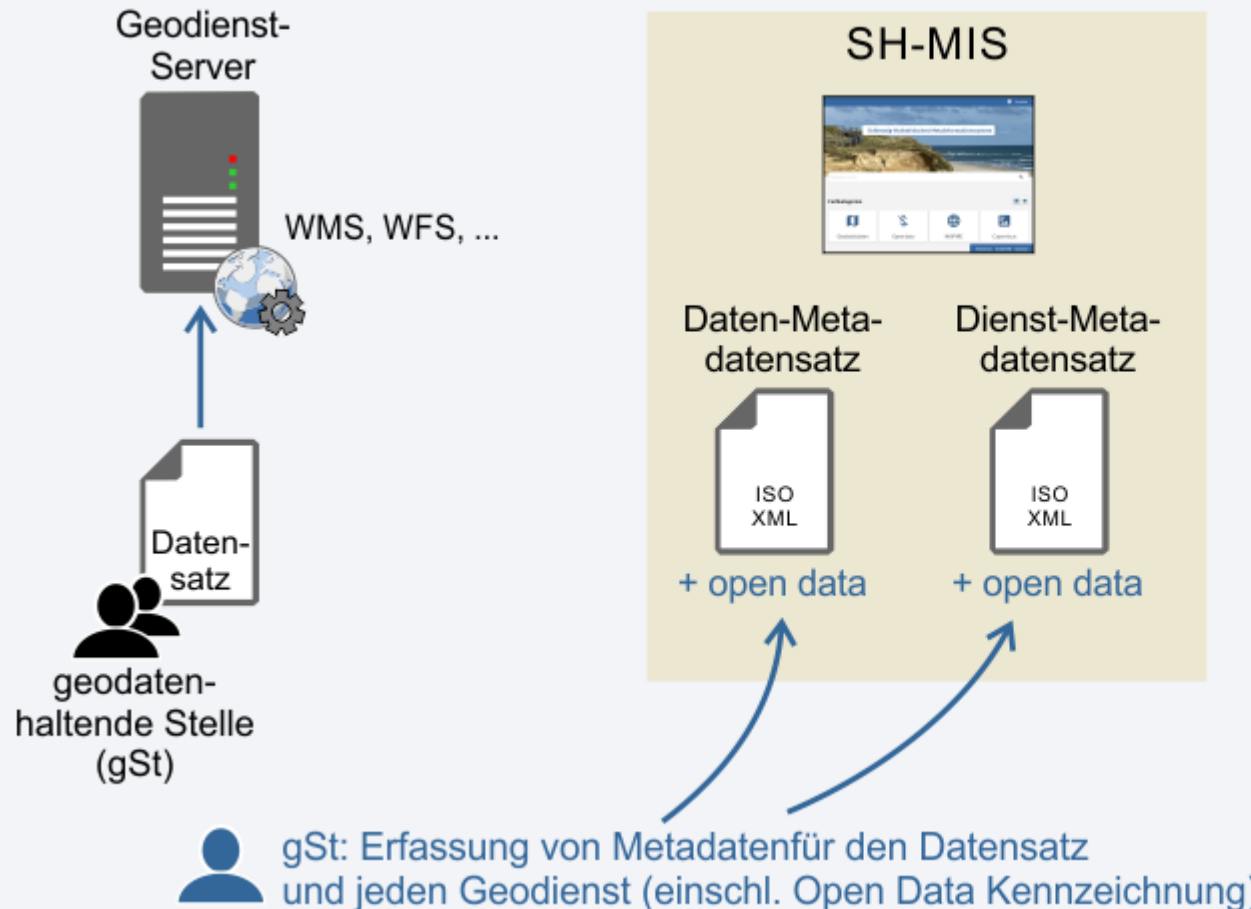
Geodienst-Server

WMS, WFS, ...

Daten-satz

geodaten-haltende Stelle (gSt)

SH-MIS

Daten-Meta-datensatz

ISO XML

+ open data

Dienst-Meta-datensatz

ISO XML

+ open data

gSt: Erfassung von Metadatenfür den Datensatz und jeden Geodienst (einschl. Open Data Kennzeichnung)